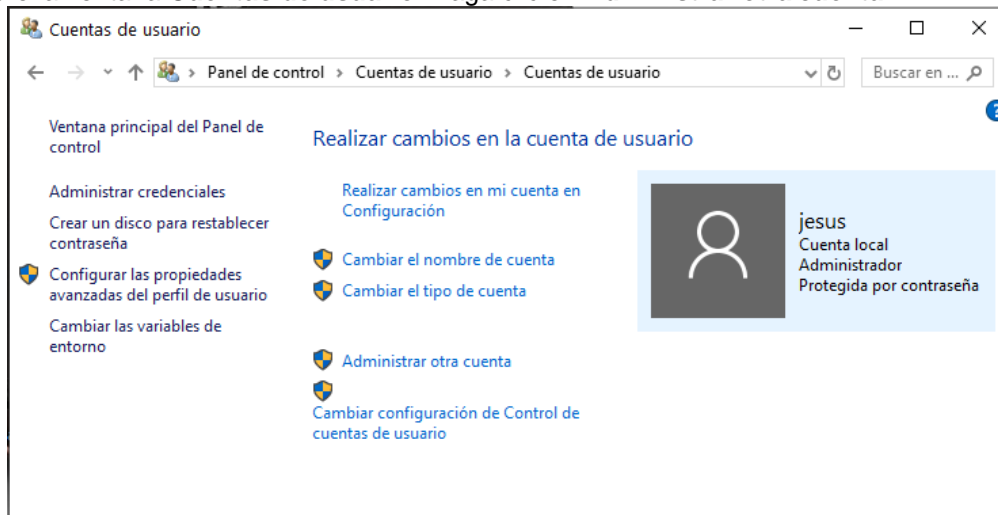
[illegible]

Cuentas de usuario

Panel de control > Cuentas de usuario > Cuentas de usuario

Buscar en ...

Ventana principal del Panel de control

Administrar credenciales

Crear un disco para restablecer contraseña

Configurar las propiedades avanzadas del perfil de usuario

Cambiar las variables de entorno

Realizar cambios en la cuenta de usuario

Realizar cambios en mi cuenta en Configuración

Cambiar el nombre de cuenta

Cambiar el tipo de cuenta

Administrar otra cuenta

Cambiar configuración de Control de cuentas de usuario

jesus
Cuenta local
Administrador
Protegida por contraseña